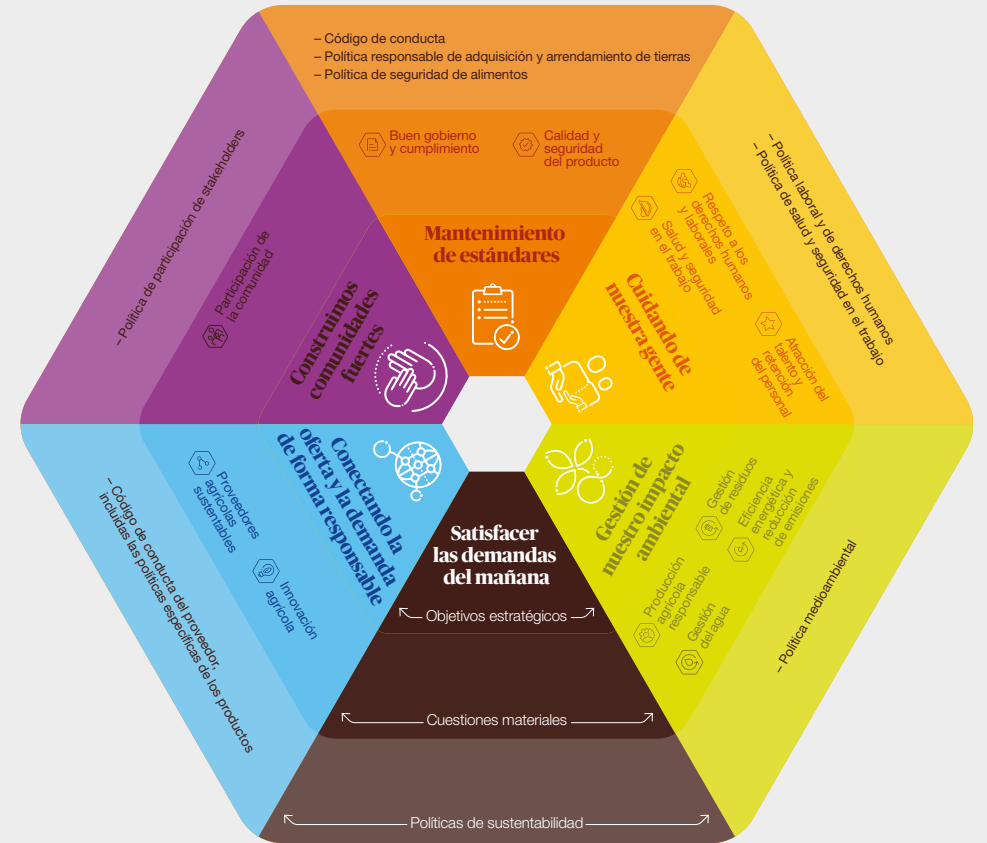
– Código de conducta
– Política responsable de adquisición y arrendamiento de tierras
– Política de seguridad de alimentos

Buen gobierno y cumplimiento

Calidad y seguridad del producto

Mantenimiento de estándares

– Política laboral y de derechos humanos
– Política de salud y seguridad en el trabajo

Respeto a los derechos humanos y laborales

Salud y seguridad en el trabajo

Atracción del talento y retención del personal

Cuidando de nuestra gente

– Política medioambiental

Gestión de residuos

Eficiencia energética y reducción de emisiones

Producción agrícola responsable

Gestión del agua

Gestión de nuestro impacto ambiental

Satisfacer las demandas del mañana

Objetivos estratégicos

Cuestiones materiales

Políticas de sustentabilidad

– Código de conducta del proveedor, incluidas las políticas específicas de los productos

Proveedores agrícolas sustentables

Innovación agrícola

Conectando la oferta y la demanda de forma responsable

– Política de participación de stakeholders

Participación de la comunidad

Construimos comunidades fuertes